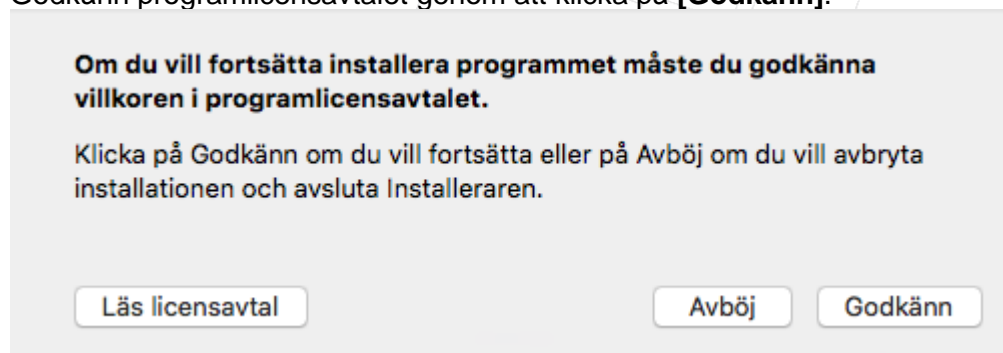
Godkänn programlicensavtalet genom att klicka på **[Godkänn]**.

**Om du vill fortsätta installera programmet måste du godkänna villkoren i programlicensavtalet.**

Klicka på Godkänn om du vill fortsätta eller på Avböj om du vill avbryta installationen och avsluta Installeraren.

Läs licensavtal

Avböj

Godkänn